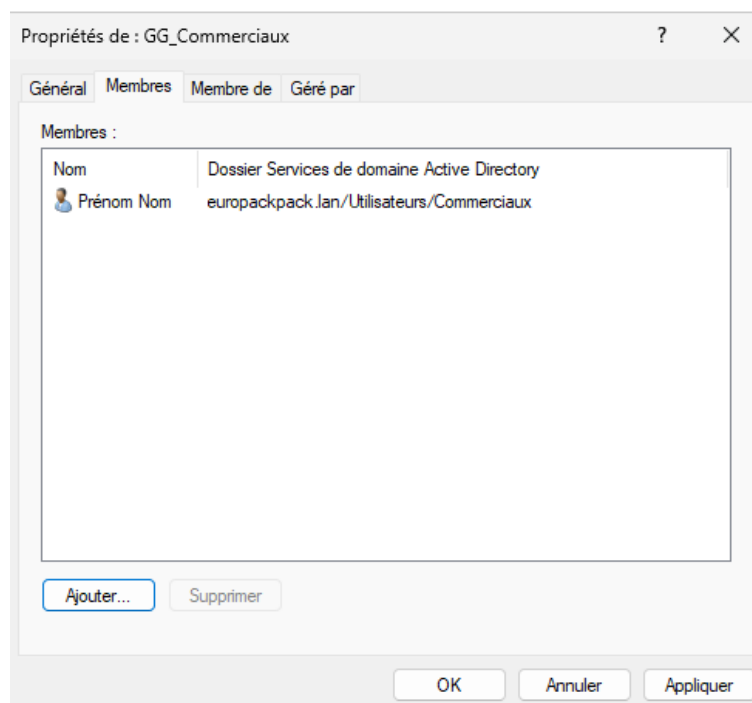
Propriétés de : GG_Commerciaux

?

×

Général | Membres | Membre de | Géré par

Membres :

| Nom | Dossier Services de domaine Active Directory |
|---|---|
| Prénom Nom | europackpack.lan/Utilisateurs/Commerciaux |

Ajouter...

Supprimer

OK

Annuler

Appliquer